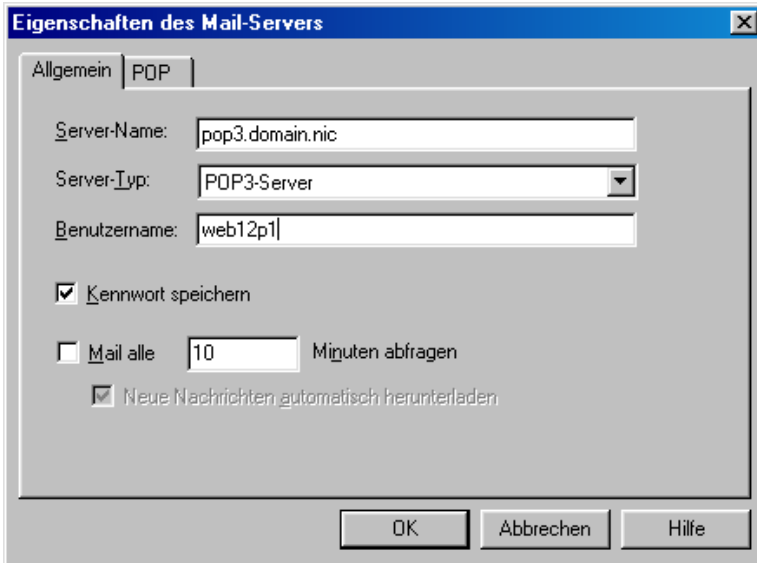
Eigenschaften des Mail-Servers

Allgemein | POP

Server-Name: pop3.domain.nic

Server-Typ: POP3-Server

Benutzername: web12p1

Kennwort speichern

Mail alle 10 Minuten abfragen

Neue Nachrichten automatisch herunterladen

OK | Abbrechen | Hilfe